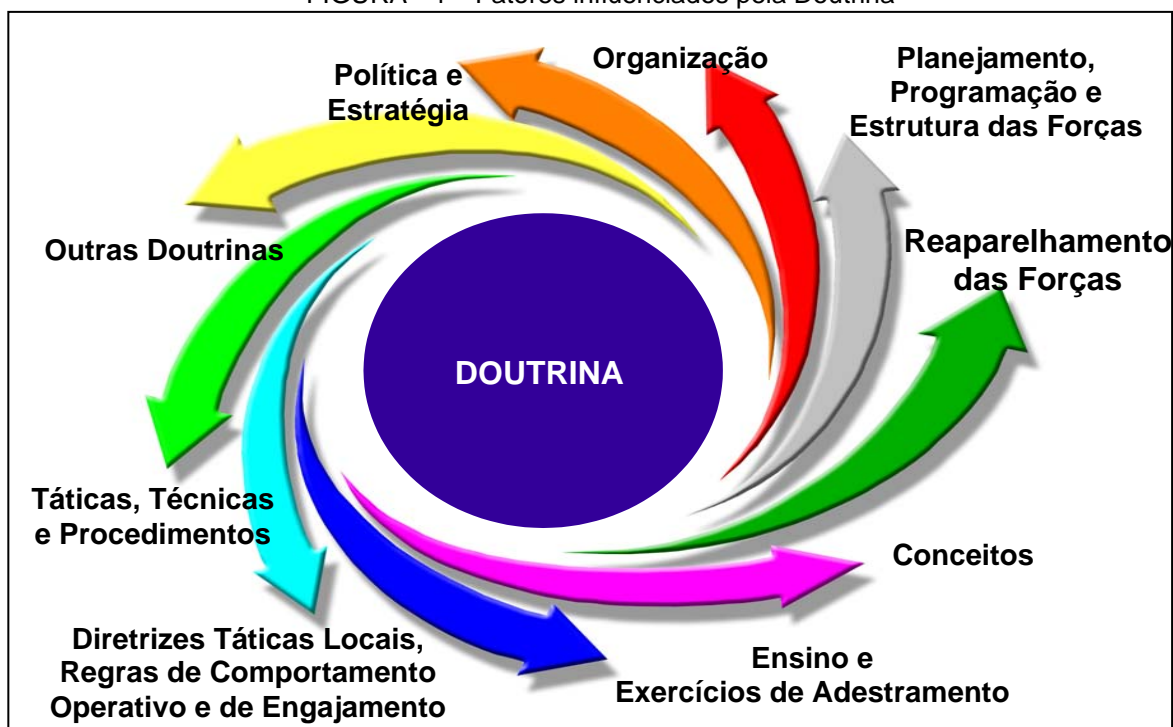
FIGURA 1 – Fatores influenciados pela Doutrina

Política e Estratégia

Organização

Planejamento, Programação e Estrutura das Forças

Reaparelhamento das Forças

Outras Doutrinas

DOUTRINA

Táticas, Técnicas e Procedimentos

Conceitos

Diretrizes Táticas Locais, Regras de Comportamento Operativo e de Engajamento

Ensino e Exercícios de Adestramento